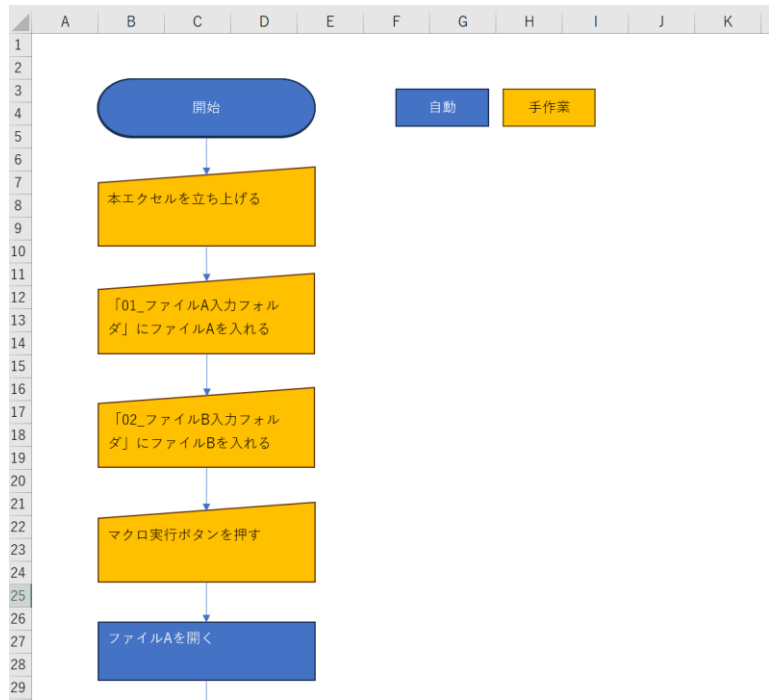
| | A | B | C | D | E | F | G | H | I | J | K |
|---|---|---|---|---|---|---|---|---|---|---|---|
| 1 | | | | | | | | | | | |
| 2 | | | | | | | | | | | |
| 3 | | | | | | | | | | | |
| 4 | | | | | | | | | | | |
| 5 | | | | | | | | | | | |
| 6 | | | | | | | | | | | |
| 7 | | | | | | | | | | | |
| 8 | | | | | | | | | | | |
| 9 | | | | | | | | | | | |
| 10 | | | | | | | | | | | |
| 11 | | | | | | | | | | | |
| 12 | | | | | | | | | | | |
| 13 | | | | | | | | | | | |
| 14 | | | | | | | | | | | |
| 15 | | | | | | | | | | | |
| 16 | | | | | | | | | | | |
| 17 | | | | | | | | | | | |
| 18 | | | | | | | | | | | |
| 19 | | | | | | | | | | | |
| 20 | | | | | | | | | | | |
| 21 | | | | | | | | | | | |
| 22 | | | | | | | | | | | |
| 23 | | | | | | | | | | | |
| 24 | | | | | | | | | | | |
| 25 | | | | | | | | | | | |
| 26 | | | | | | | | | | | |
| 27 | | | | | | | | | | | |
| 28 | | | | | | | | | | | |
| 29 | | | | | | | | | | | |

開始

自動

手作業

本エクセルを立ち上げる

「01_ファイルA入力フォルダ」にファイルAを入れる

「02_ファイルB入力フォルダ」にファイルBを入れる

マクロ実行ボタンを押す

ファイルAを開く